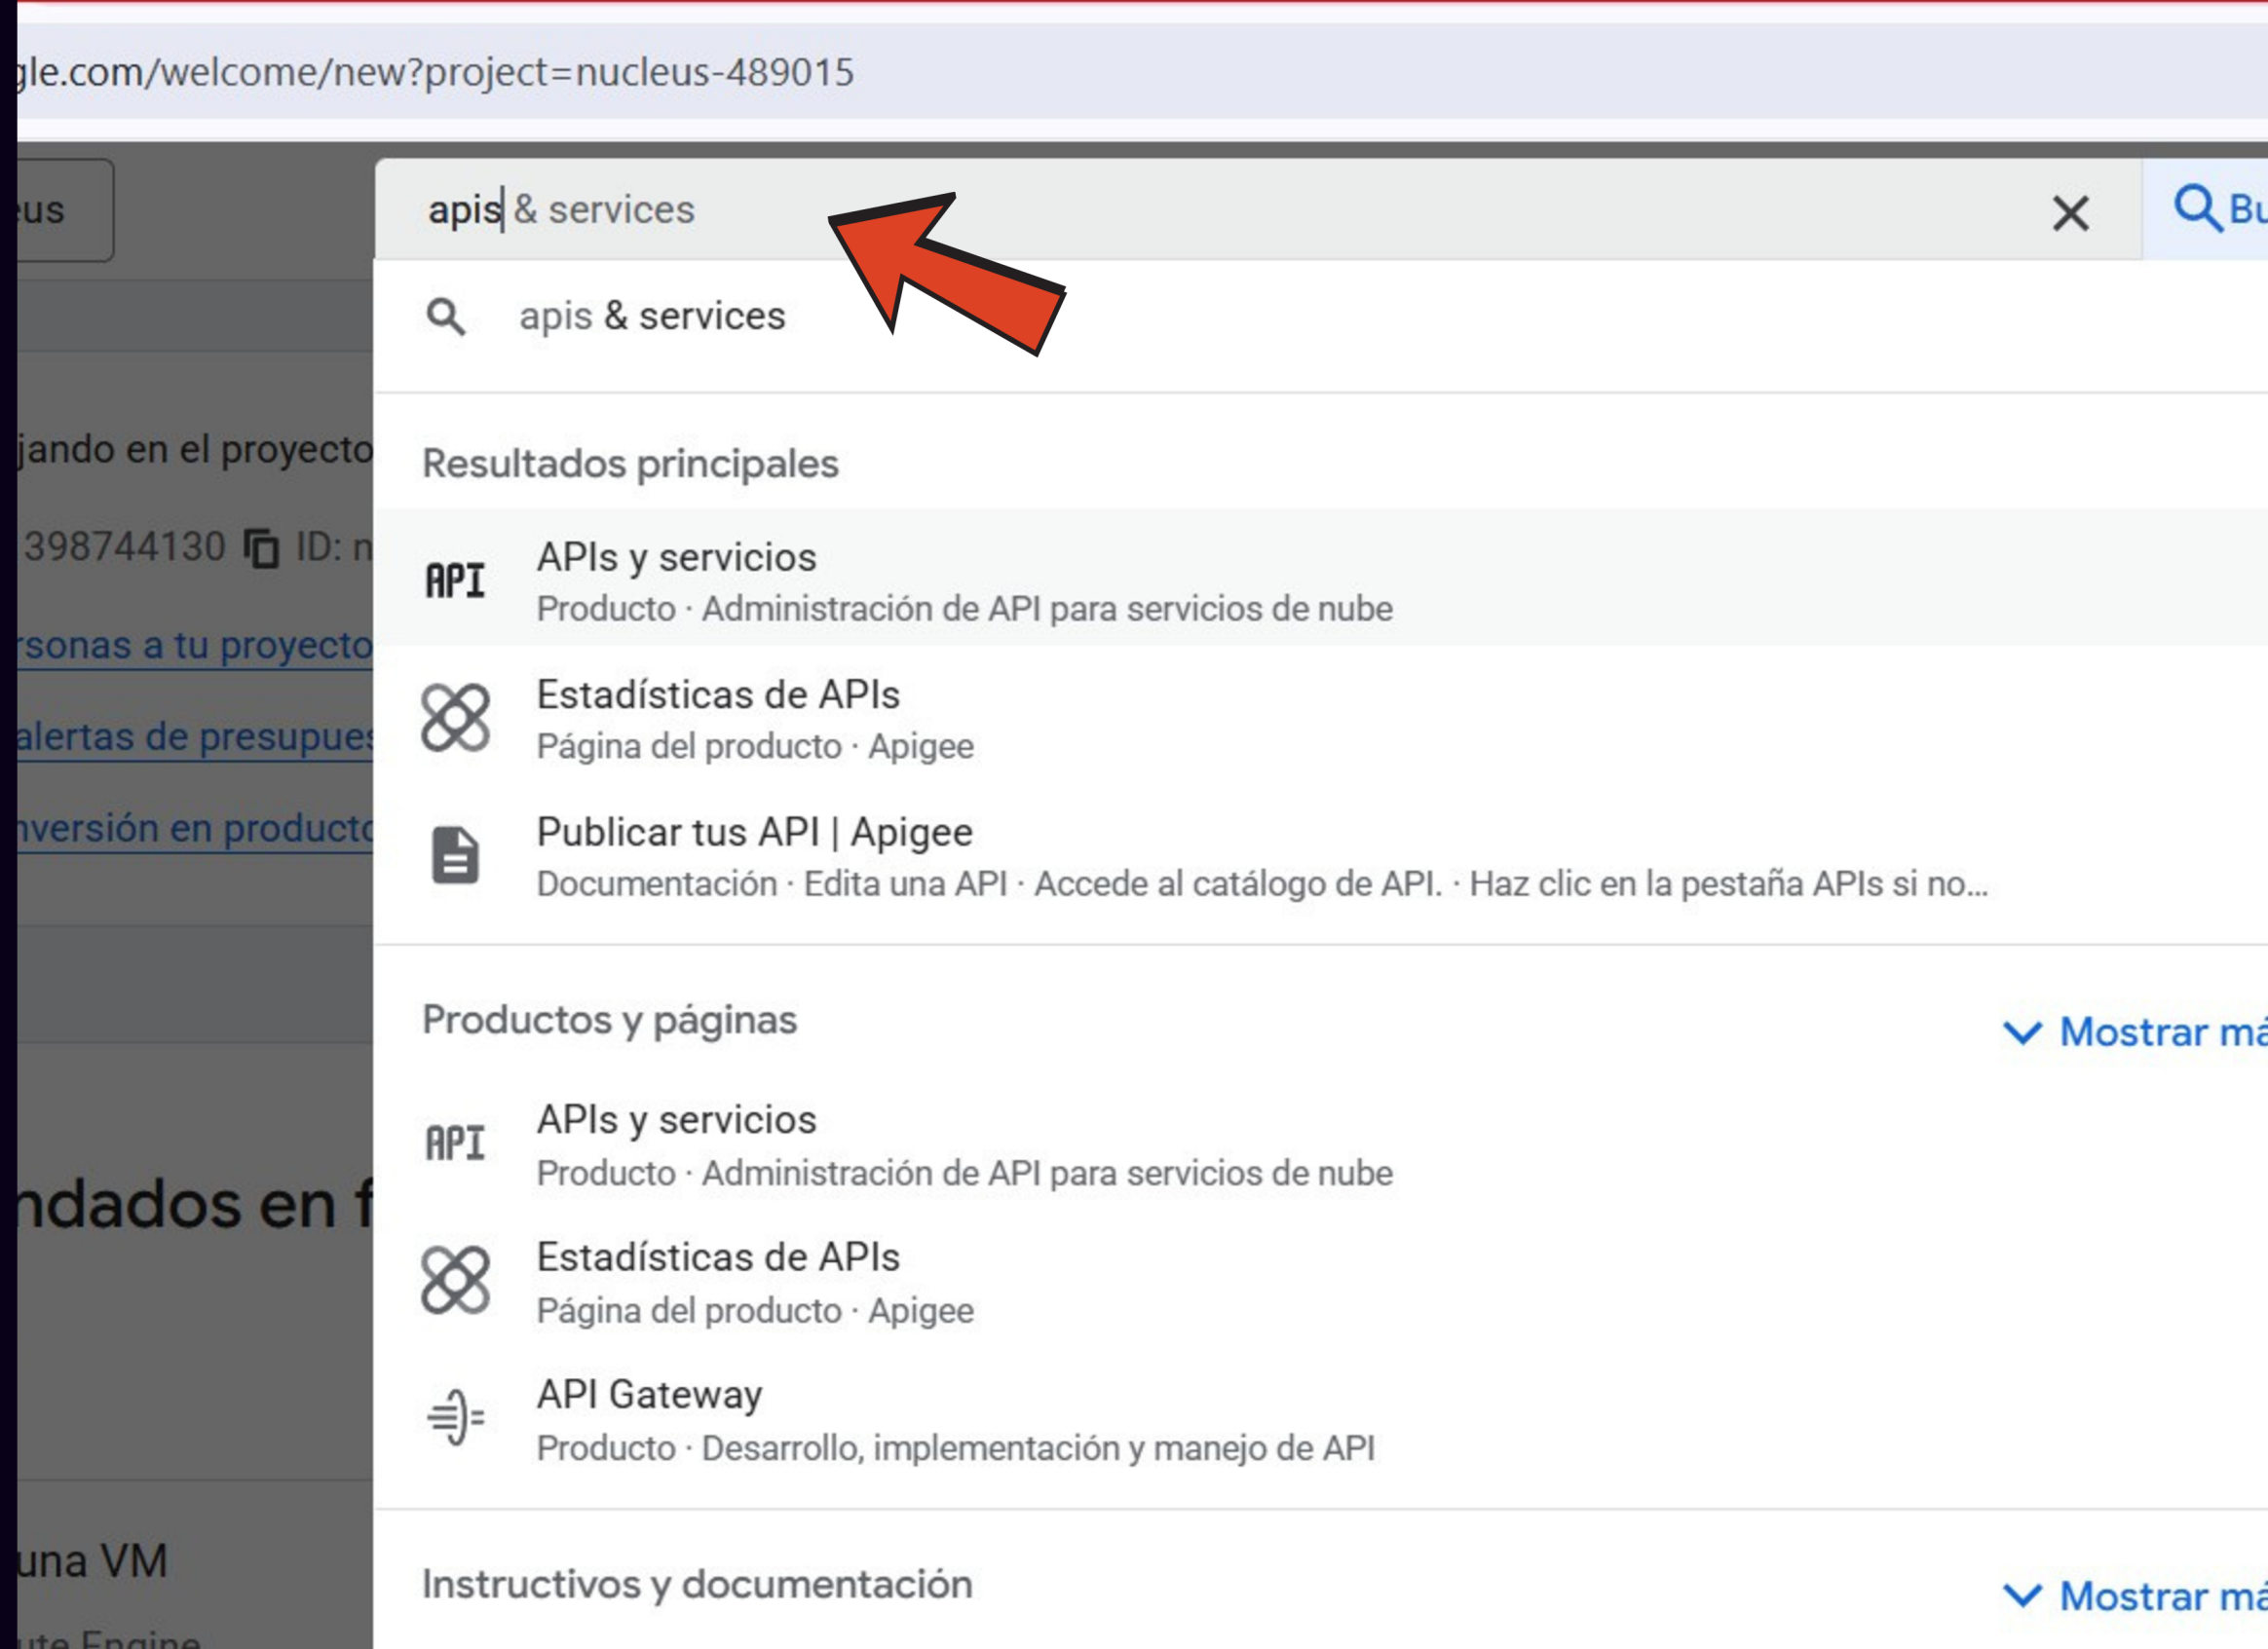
gle.com/welcome/new?project=nucleus-489015

us

apis & services

Bu

apis & services

jando en el proyecto

398744130 ID: n

rsonas a tu proyecto

alertas de presupues

nversión en producto

ndados en f

una VM

ute Engine

Resultados principales

API APIs y servicios
Producto · Administración de API para servicios de nube

Estadísticas de APIs
Página del producto · Apigee

Publicar tus API | Apigee
Documentación · Edita una API · Accede al catálogo de API. · Haz clic en la pestaña APIs si no...

Productos y páginas

Mostrar má

API APIs y servicios
Producto · Administración de API para servicios de nube

Estadísticas de APIs
Página del producto · Apigee

API Gateway
Producto · Desarrollo, implementación y manejo de API

Instructivos y documentación

Mostrar má